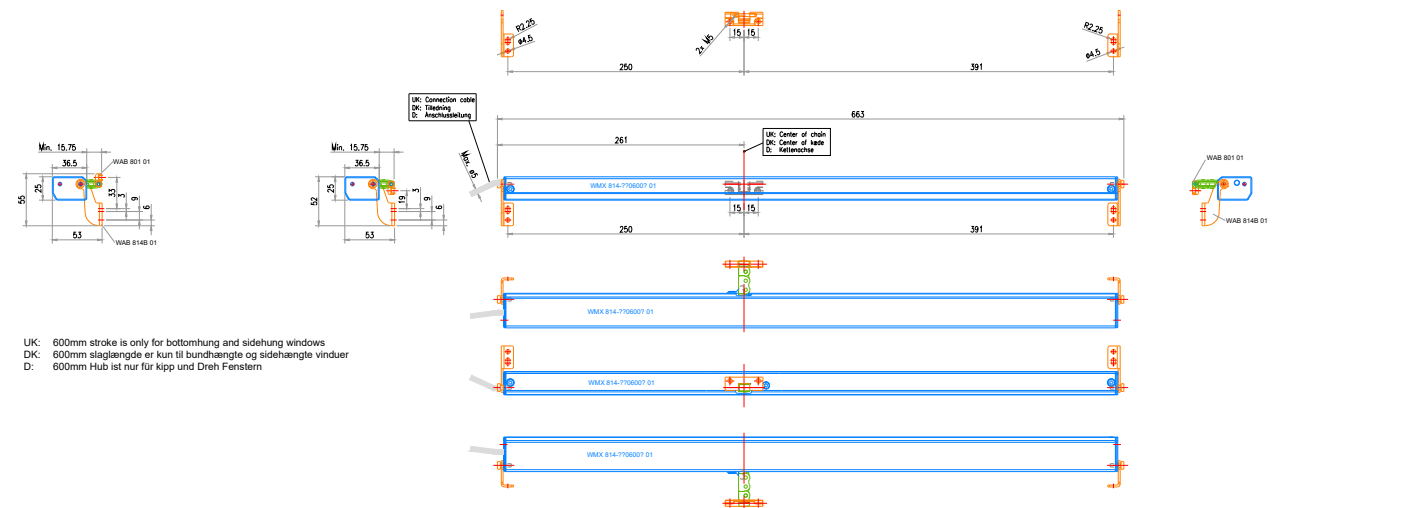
R2.25
ø4.5
2x M5
15 15
R2.25
ø4.5
250
391

UK: Connection cable
DK: Tilledning
D: Anschlussleitung

663
261
UK: Center of chain
DK: Center of kæde
D: Kettenachse

Min. 15.75
36.5
WAB 801 01
25
55
33
3
6
53
WAB 814B 01

Min. 15.75
36.5
25
52
19
3
9
6
53

Max. ø5
WMX 814-??0600? 01
15 15
250
391

WAB 801 01
WAB 814B 01

WMX 814-??0600? 01

UK: 600mm stroke is only for bottomhung and sidehung windows
DK: 600mm slaglængde er kun til bundhængte og sidehængte vinduer
D: 600mm Hub ist nur für kipp und Dreh Fenstern

WMX 814-??0600? 01

WMX 814-??0600? 01